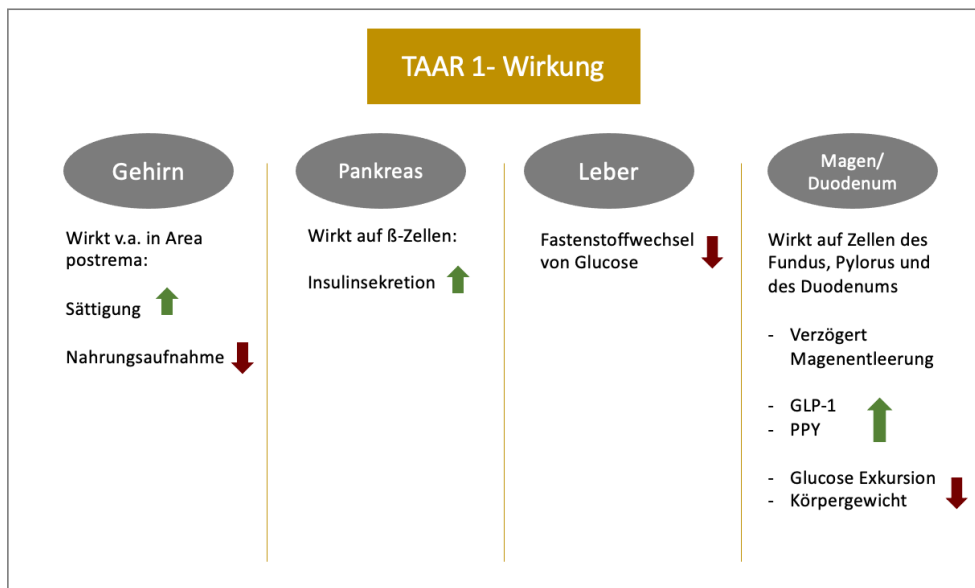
TAAR 1- Wirkung

Gehirn

Wirkt v.a. in Area postrema:

Sättigung

Nahrungsaufnahme

Pankreas

Wirkt auf ß-Zellen:

Insulinsekretion

Leber

Fastenstoffwechsel von Glucose

Magen/ Duodenum

Wirkt auf Zellen des Fundus, Pylorus und des Duodenums

- Verzögert Magenentleerung

- GLP-1
- PPY

- Glucose Exkursion
- Körpergewicht